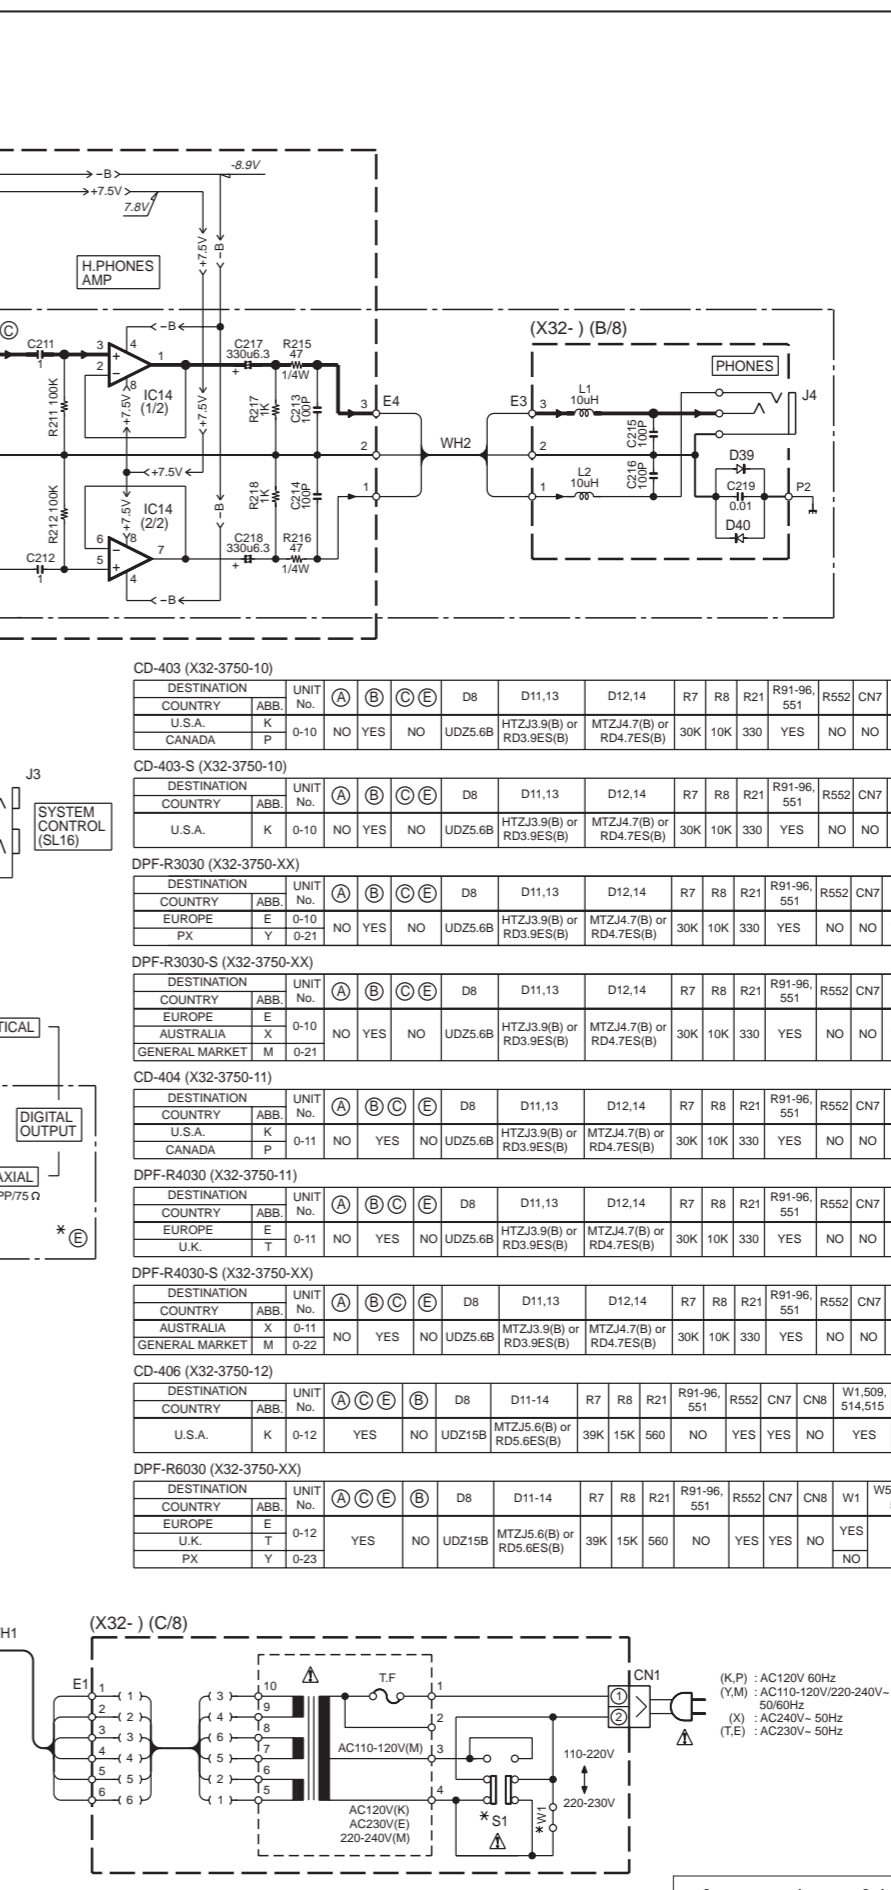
-B
+7.5V
-8.9V
7.8V
+7.5V
-B
H.PHONES AMP
Ⓒ
C211 1
3 4 2 1
8
IC14 (1/2)
R211 100K
+7.5V
+7.5V
-B
C217 330u6.3
R215 47 1/4W
R217 1K
C213 100P
3 E4
2
1
WH2
(X32- ) (B/8)
PHONES
E3 3
L1 10uH
C215 100P
J4
2
C216 100P
D39
1
L2 10uH
C219 0.01
P2
D40
<+7.5V
R212 100K
+7.5V
IC14 (2/2)
R218 1K
C214 100P
C212 1
6 5 8 7
-B
C218 330u6.3
R216 47 1/4W
-B

CD-403 (X32-3750-10)

| DESTINATION | | UNIT No. | Ⓐ | Ⓑ | ⒸⒺ | D8 | D11,13 | D12,14 | R7 | R8 | R21 | R91-96, 551 | R552 | CN7 |
|---|---|---|---|---|---|---|---|---|---|---|---|---|---|---|
| COUNTRY | ABB. | | | | | | | | | | | | | |
| U.S.A. | K | 0-10 | NO | YES | NO | UDZ5.6B | HTZJ3.9(B) or RD3.9ES(B) | MTZJ4.7(B) or RD4.7ES(B) | 30K | 10K | 330 | YES | NO | NO |
| CANADA | P | | | | | | | | | | | | | |

CD-403-S (X32-3750-10)

| DESTINATION | | UNIT No. | Ⓐ | Ⓑ | ⒸⒺ | D8 | D11,13 | D12,14 | R7 | R8 | R21 | R91-96, 551 | R552 | CN7 |
|---|---|---|---|---|---|---|---|---|---|---|---|---|---|---|
| COUNTRY | ABB. | | | | | | | | | | | | | |
| U.S.A. | K | 0-10 | NO | YES | NO | UDZ5.6B | HTZJ3.9(B) or RD3.9ES(B) | MTZJ4.7(B) or RD4.7ES(B) | 30K | 10K | 330 | YES | NO | NO |

J3
SYSTEM CONTROL (SL16)

DPF-R3030 (X32-3750-XX)

| DESTINATION | | UNIT No. | Ⓐ | Ⓑ | ⒸⒺ | D8 | D11,13 | D12,14 | R7 | R8 | R21 | R91-96, 551 | R552 | CN7 |
|---|---|---|---|---|---|---|---|---|---|---|---|---|---|---|
| COUNTRY | ABB. | | | | | | | | | | | | | |
| EUROPE | E | 0-10 | NO | YES | NO | UDZ5.6B | HTZJ3.9(B) or RD3.9ES(B) | MTZJ4.7(B) or RD4.7ES(B) | 30K | 10K | 330 | YES | NO | NO |
| PX | Y | 0-21 | | | | | | | | | | | | |

DPF-R3030-S (X32-3750-XX)

| DESTINATION | | UNIT No. | Ⓐ | Ⓑ | ⒸⒺ | D8 | D11,13 | D12,14 | R7 | R8 | R21 | R91-96, 551 | R552 | CN7 |
|---|---|---|---|---|---|---|---|---|---|---|---|---|---|---|
| COUNTRY | ABB. | | | | | | | | | | | | | |
| EUROPE | E | 0-10 | NO | YES | NO | UDZ5.6B | HTZJ3.9(B) or RD3.9ES(B) | MTZJ4.7(B) or RD4.7ES(B) | 30K | 10K | 330 | YES | NO | NO |
| AUSTRALIA | X | | | | | | | | | | | | | |
| GENERAL MARKET | M | 0-21 | | | | | | | | | | | | |

TICAL
DIGITAL OUTPUT
AXIAL
PP/75 Ω
*Ⓔ

CD-404 (X32-3750-11)

| DESTINATION | | UNIT No. | Ⓐ | ⒷⒸ | Ⓔ | D8 | D11,13 | D12,14 | R7 | R8 | R21 | R91-96, 551 | R552 | CN7 |
|---|---|---|---|---|---|---|---|---|---|---|---|---|---|---|
| COUNTRY | ABB. | | | | | | | | | | | | | |
| U.S.A. | K | 0-11 | NO | YES | NO | UDZ5.6B | HTZJ3.9(B) or RD3.9ES(B) | MTZJ4.7(B) or RD4.7ES(B) | 30K | 10K | 330 | YES | NO | NO |
| CANADA | P | | | | | | | | | | | | | |

DPF-R4030 (X32-3750-11)

| DESTINATION | | UNIT No. | Ⓐ | ⒷⒸ | Ⓔ | D8 | D11,13 | D12,14 | R7 | R8 | R21 | R91-96, 551 | R552 | CN7 |
|---|---|---|---|---|---|---|---|---|---|---|---|---|---|---|
| COUNTRY | ABB. | | | | | | | | | | | | | |
| EUROPE | E | 0-11 | NO | YES | NO | UDZ5.6B | HTZJ3.9(B) or RD3.9ES(B) | MTZJ4.7(B) or RD4.7ES(B) | 30K | 10K | 330 | YES | NO | NO |
| U.K. | T | | | | | | | | | | | | | |

DPF-R4030-S (X32-3750-XX)

| DESTINATION | | UNIT No. | Ⓐ | ⒷⒸ | Ⓔ | D8 | D11,13 | D12,14 | R7 | R8 | R21 | R91-96, 551 | R552 | CN7 |
|---|---|---|---|---|---|---|---|---|---|---|---|---|---|---|
| COUNTRY | ABB. | | | | | | | | | | | | | |
| AUSTRALIA | X | 0-11 | NO | YES | NO | UDZ5.6B | MTZJ3.9(B) or RD3.9ES(B) | MTZJ4.7(B) or RD4.7ES(B) | 30K | 10K | 330 | YES | NO | NO |
| GENERAL MARKET | M | 0-22 | | | | | | | | | | | | |

CD-406 (X32-3750-12)

| DESTINATION | | UNIT No. | ⒶⒸⒺ | Ⓑ | D8 | D11-14 | R7 | R8 | R21 | R91-96, 551 | R552 | CN7 | CN8 | W1,509, 514,515 |
|---|---|---|---|---|---|---|---|---|---|---|---|---|---|---|
| COUNTRY | ABB. | | | | | | | | | | | | | |
| U.S.A. | K | 0-12 | YES | NO | UDZ15B | MTZJ5.6(B) or RD5.6ES(B) | 39K | 15K | 560 | NO | YES | YES | NO | YES |

DPF-R6030 (X32-3750-XX)

| DESTINATION | | UNIT No. | ⒶⒸⒺ | Ⓑ | D8 | D11-14 | R7 | R8 | R21 | R91-96, 551 | R552 | CN7 | CN8 | W1 | W5 |
|---|---|---|---|---|---|---|---|---|---|---|---|---|---|---|---|
| COUNTRY | ABB. | | | | | | | | | | | | | | |
| EUROPE | E | 0-12 | YES | NO | UDZ15B | MTZJ5.6(B) or RD5.6ES(B) | 39K | 15K | 560 | NO | YES | YES | NO | YES | |
| U.K. | T | | | | | | | | | | | | | | |
| PX | Y | 0-23 | | | | | | | | | | | | NO | |

H1
(X32- ) (C/8)
E1
1 (1) 2 (2) 3 (3) 4 (4) 5 (5) 6 (6)
(3) 10 (4) 9 (6) 8 (5) 7 (2) 6 (1) 5
T.F
1
2
AC110-120V(M)
3
4
AC120V(K) AC230V(E) 220-240V(M)
*S1
*W1
110-220V
220-230V
CN1
①
②
(K,P) : AC120V 60Hz
(Y,M) : AC110-120V/220-240V~ 50/60Hz
(X) : AC240V~ 50Hz
(T,E) : AC230V~ 50Hz